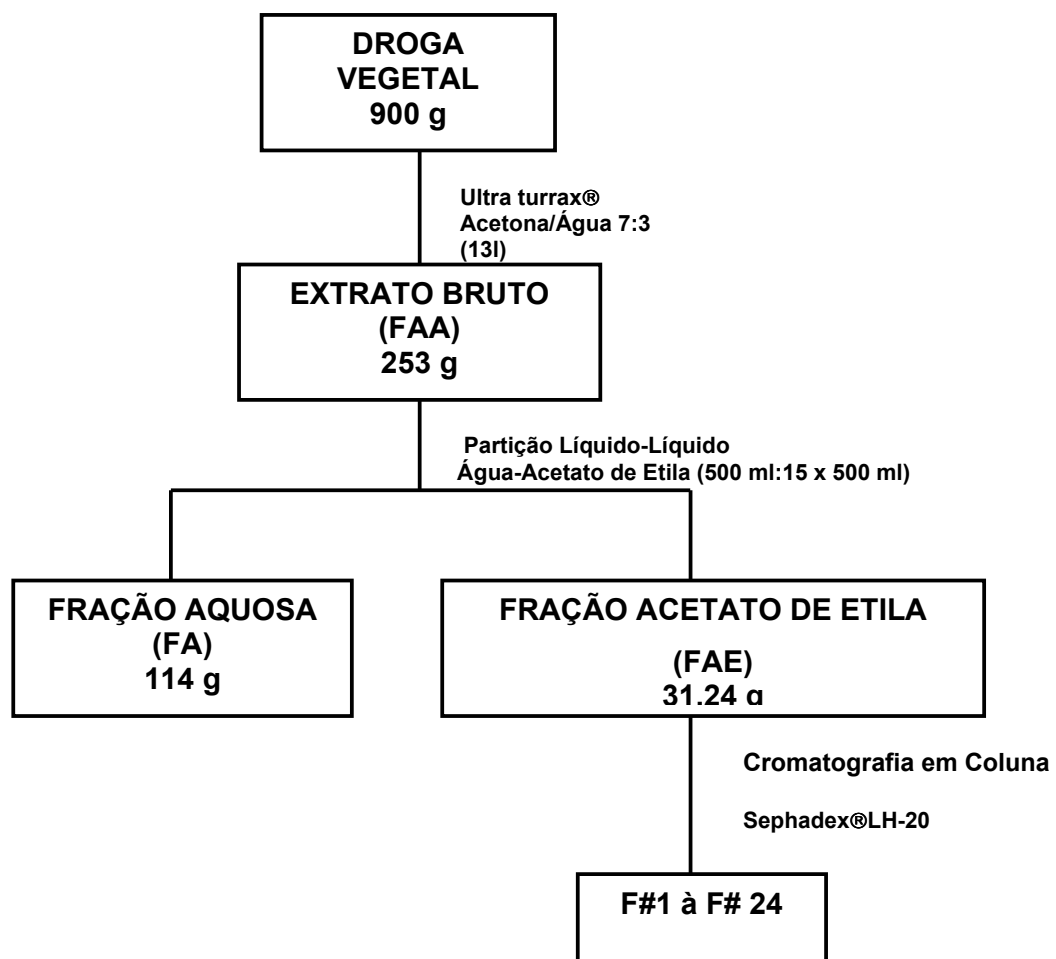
DROGA VEGETAL
900 g

Ultra turrax®
Acetona/Água 7:3
(13l)

EXTRATO BRUTO
(FAA)
253 g

Partição Líquido-Líquido
Água-Acetato de Etila (500 ml:15 x 500 ml)

FRAÇÃO AQUOSA
(FA)
114 g

FRAÇÃO ACETATO DE ETILA
(FAE)
31.24 g

Cromatografia em Coluna

Sephadex®LH-20

F#1 à F# 24